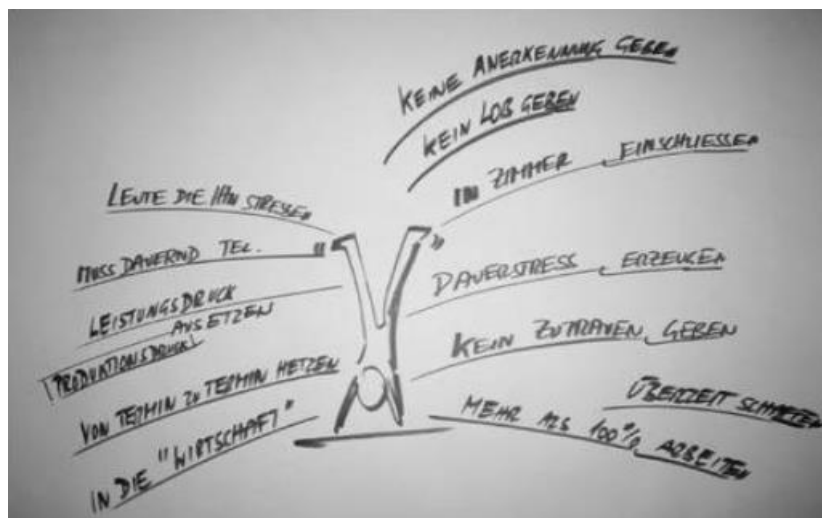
KEINE ANERKENNUNG GEBEN

KEIN LOB GEBEN

IM ZIMMER EINSCHLIESSEN

LEUTE DIE IHN STRESSEN

MUSS DAUERND TEL.

LEISTUNGSDRUCK AUSETZEN

(PRODUKTIONSDRUCK)

VON TERMIN ZU TERMIN HETZEN

IN DIE "WIRTSCHAFT"

DAUERSTRESS ERZEUGEN

KEIN ZUTRAUEN GEBEN

ÜBERZEIT SCHIEBEN

MEHR ALS 100% ARBEITEN